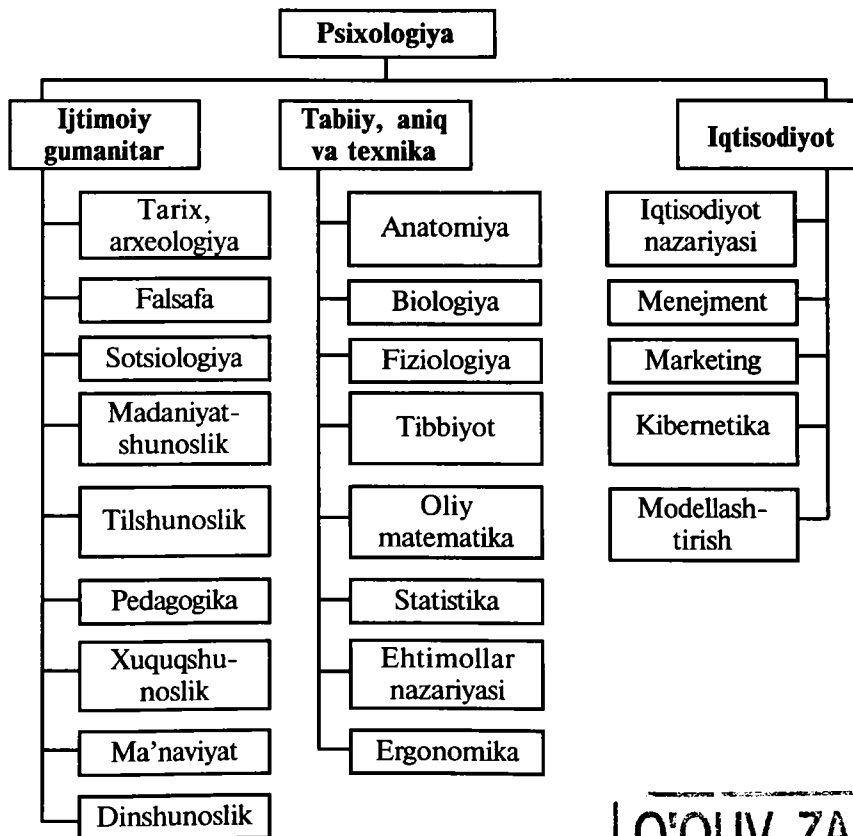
Psixologiya

Ijtimoiy gumanitar

Tarix, arxeologiya

Falsafa

Sotsiologiya

Madaniyatshunoslik

Tilshunoslik

Pedagogika

Xuquqshunoslik

Ma'naviyat

Dinshunoslik

Tabiiy, aniq va texnika

Anatomiya

Biologiya

Fiziologiya

Tibbiyot

Oliy matematika

Statistika

Ehtimollar nazariyasi

Ergonomika

Iqtisodiyot

Iqtisodiyot nazariyasi

Menejment

Marketing

Kibernetika

Modellashtirish

O'QUV ZA